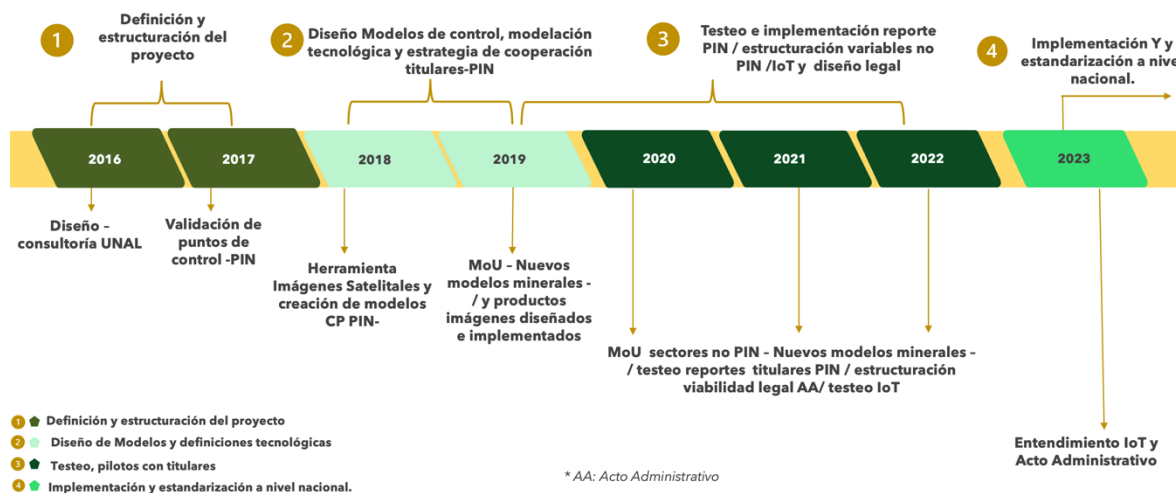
1 Definición y estructuración del proyecto

2 Diseño Modelos de control, modelación tecnológica y estrategia de cooperación titulares-PIN

3 Testeo e implementación reporte PIN / estructuración variables no PIN /IoT y diseño legal

4 Implementación Y y estandarización a nivel nacional.

2016

2017

2018

2019

2020

2021

2022

2023

Diseño – consultoría UNAL

Validación de puntos de control -PIN

Herramienta Imágenes Satelitales y creación de modelos CP PIN-

MoU – Nuevos modelos minerales - / y productos imágenes diseñados e implementados

MoU sectores no PIN – Nuevos modelos minerales – / testeo reportes titulares PIN / estructuración viabilidad legal AA/ testeo IoT

Entendimiento IoT y Acto Administrativo

1 Definición y estructuración del proyecto

2 Diseño de Modelos y definiciones tecnológicas

3 Testeo, pilotos con titulares

4 Implementación y estandarización a nivel nacional.

* AA: Acto Administrativo